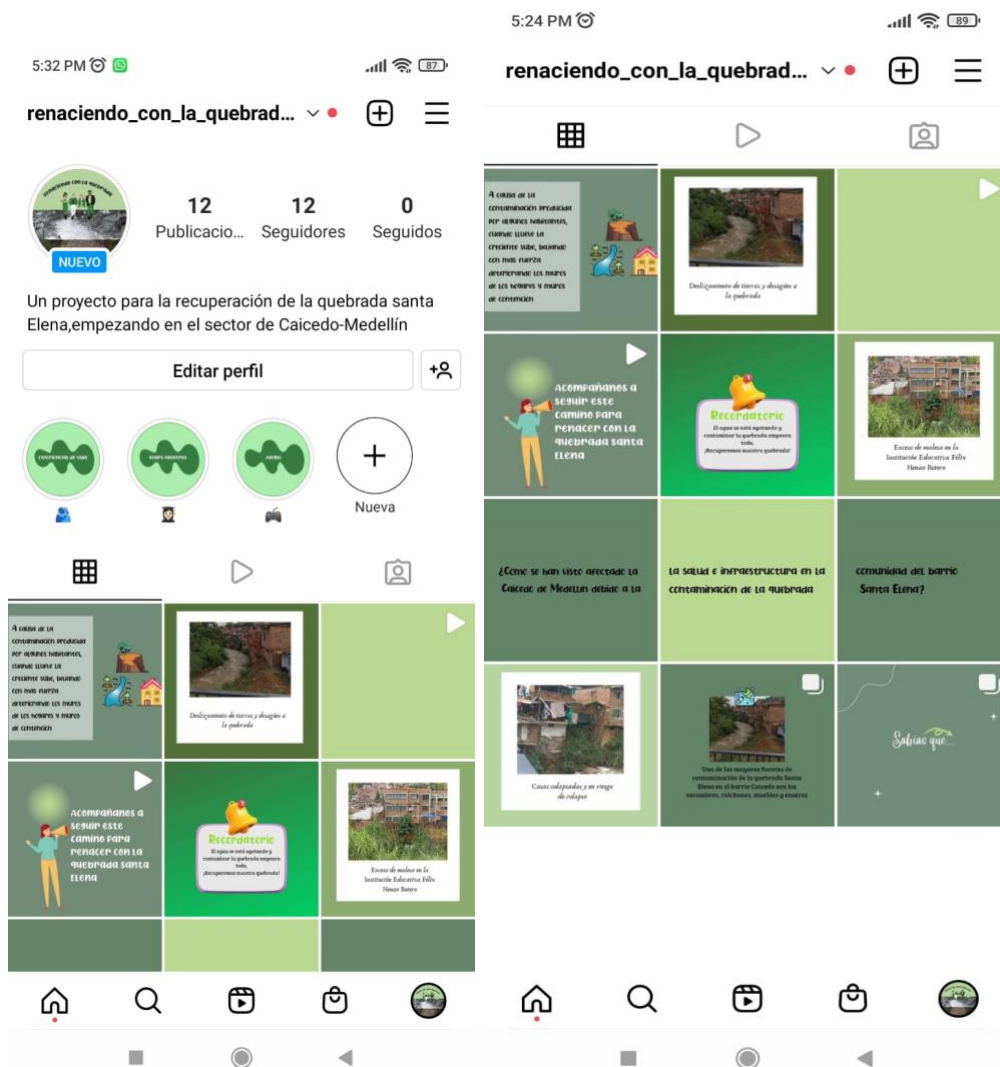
5:32 PM

87

renaciendo_con_la_quebrad...

NUEVO

12 Publicacio...
12 Seguidores
0 Seguidos

Un proyecto para la recuperación de la quebrada santa Elena,empezando en el sector de Caicedo-Medellín

Editar perfil

Nueva

A causa de la contaminación producida por algunos habitantes, cuando llueve la creciente sube, bajando con más fuerza deteriorando los muros de los hogares y muros de contención

Deslizamiento de tierras y daños a la quebrada

Acompañanos a seguir este camino para renacer con la quebrada santa Elena

Recordatorio
El agua se está agotando y contaminar la quebrada empeora todo.
¡Recuperemos nuestra quebrada!

Exceso de maleza en la Institución Educativa Félix Henao Botero

5:24 PM

89

renaciendo_con_la_quebrad...

A causa de la contaminación producida por algunos habitantes, cuando llueve la creciente sube, bajando con más fuerza deteriorando los muros de los hogares y muros de contención

Deslizamiento de tierras y daños a la quebrada

Acompañanos a seguir este camino para renacer con la quebrada santa Elena

Recordatorio
El agua se está agotando y contaminar la quebrada empeora todo.
¡Recuperemos nuestra quebrada!

Exceso de maleza en la Institución Educativa Félix Henao Botero

¿Como se han visto afectado la Caicedo de Medellín debido a la

La salud e infraestructura en la contaminación de la quebrada

comunidad del barrio Santa Elena?

Casas colapsadas y en riesgo de colapso

Una de las mayores fuentes de contaminación de la quebrada Santa Elena en el barrio Caicedo son los escombros, colchones, muebles y enseres

Sabias que...